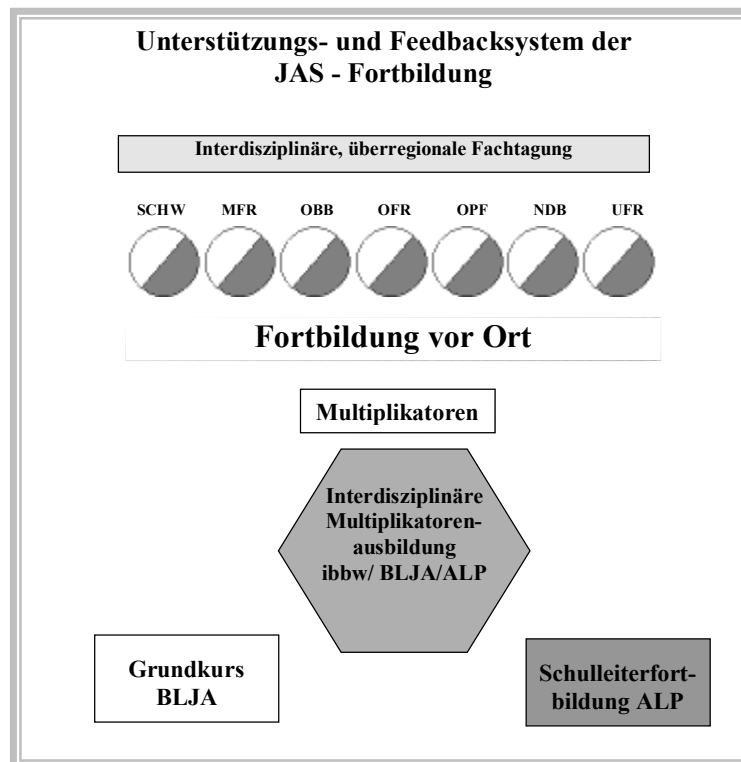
Unterstützungs- und Feedbacksystem der JAS - Fortbildung

Interdisziplinäre, überregionale Fachtagung

SCHW MFR OBB OFR OPF NDB UFR

Fortbildung vor Ort

Multiplikatoren

Interdisziplinäre Multiplikatorenausbildung ibbw/ BLJA/ALP

Grundkurs BLJA

Schulleiterfortbildung ALP